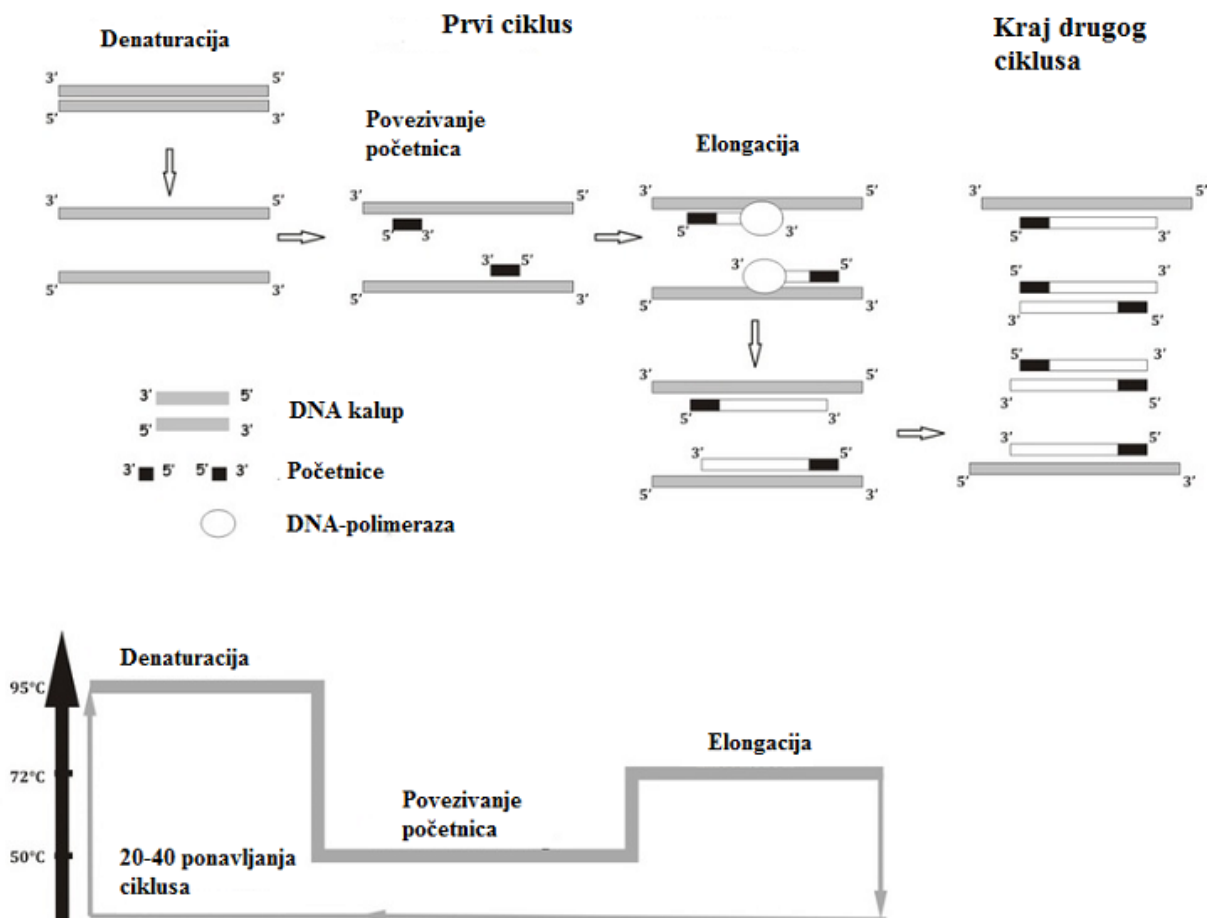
Prvi ciklus

Denaturacija

3' 5'
5' 3'

3' 5'

5' 3'

Povezivanje početnica

3' 5'
5' 3'
3' 5'
5' 3'

Elongacija

3' 5'
5' 3'
3' 5'
5' 3'

3' 5'
5' 3'
3' 5'
5' 3'

Kraj drugog ciklusa

3' 5'
5' 3'
5' 3'
3' 5'
5' 3'
3' 5'
3' 5'
5' 3'

3' 5'
5' 3'
DNA kalup

3' 5' 5' 3'
Početnice

DNA-polimeraza

95°C
72°C
50°C

Denaturacija

Elongacija

Povezivanje početnica

20-40 ponavljanja ciklusa